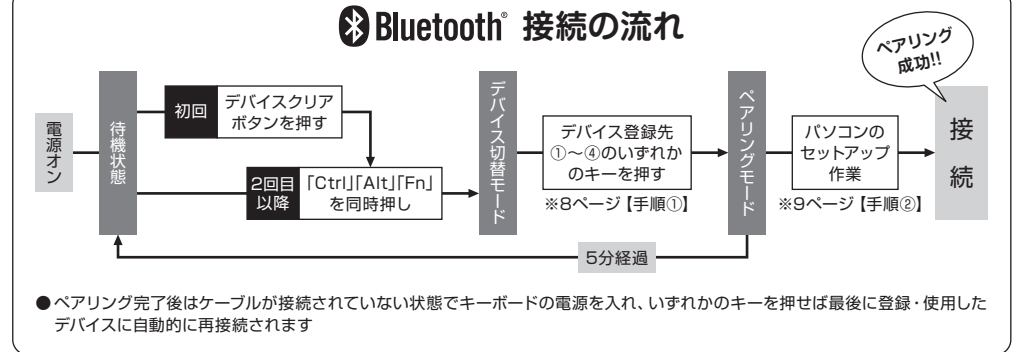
Bluetooth® 接続の流れ

ペアリング成功!!

電源オン

待機状態

初回 デバイスクリアボタンを押す

2回目以降 「Ctrl」「Alt」「Fn」を同時押し

デバイス切替モード

デバイス登録先①〜④のいずれかのキーを押す
※8ページ【手順①】

ペアリングモード

パソコンのセットアップ作業
※9ページ【手順②】

接続

5分経過

●ペアリング完了後はケーブルが接続されていない状態でキーボードの電源を入れ、いずれかのキーを押せば最後に登録・使用したデバイスに自動的に再接続されます